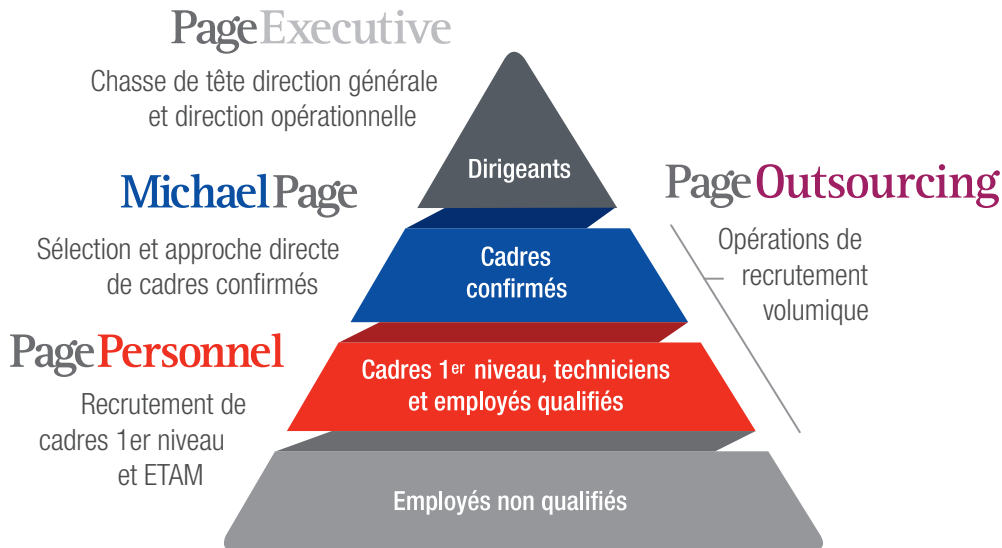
PageExecutive

Chasse de tête direction générale et direction opérationnelle

Dirigeants

MichaelPage

Sélection et approche directe de cadres confirmés

PageOutsourcing

Opérations de recrutement volumique

Cadres confirmés

PagePersonnel

Recrutement de cadres 1er niveau et ETAM

Cadres 1$^{er}$ niveau, techniciens et employés qualifiés

Employés non qualifiés